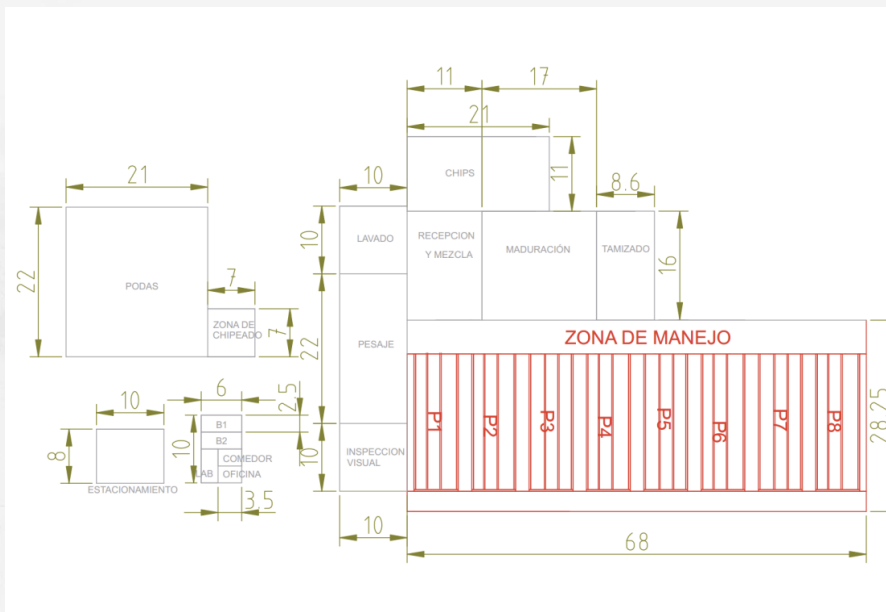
11
17
21
11
8.6
10
21
CHIPS
10
LAVADO
RECEPCION Y MEZCLA
MADURACIÓN
TAMIZADO
16
22
PODAS
7
ZONA DE CHIPEADO
7
22
PESAJE
ZONA DE MANEJO
10
6
2.5
B1
B2
8
10
COMEDOR
LAB
OFICINA
10
INSPECCION VISUAL
P1
P2
P3
P4
P5
P6
P7
P8
28.25
ESTACIONAMIENTO
3.5
10
68